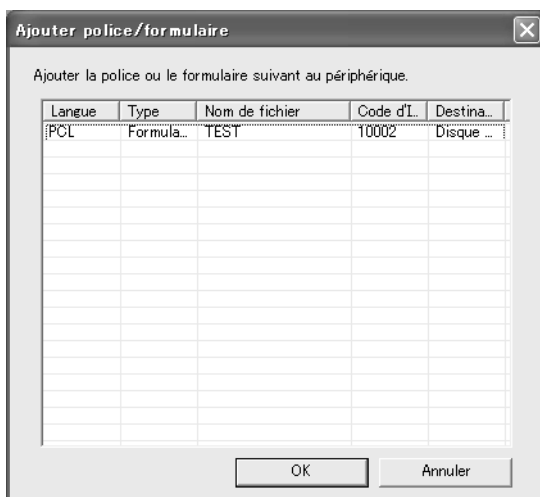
Ajouter police/formulaire

Ajouter la police ou le formulaire suivant au périphérique.

| Langue | Type | Nom de fichier | Code d'I... | Destina... |
|---|---|---|---|---|
| PCL | Formula... | TEST | 10002 | Disque ... |

OK

Annuler